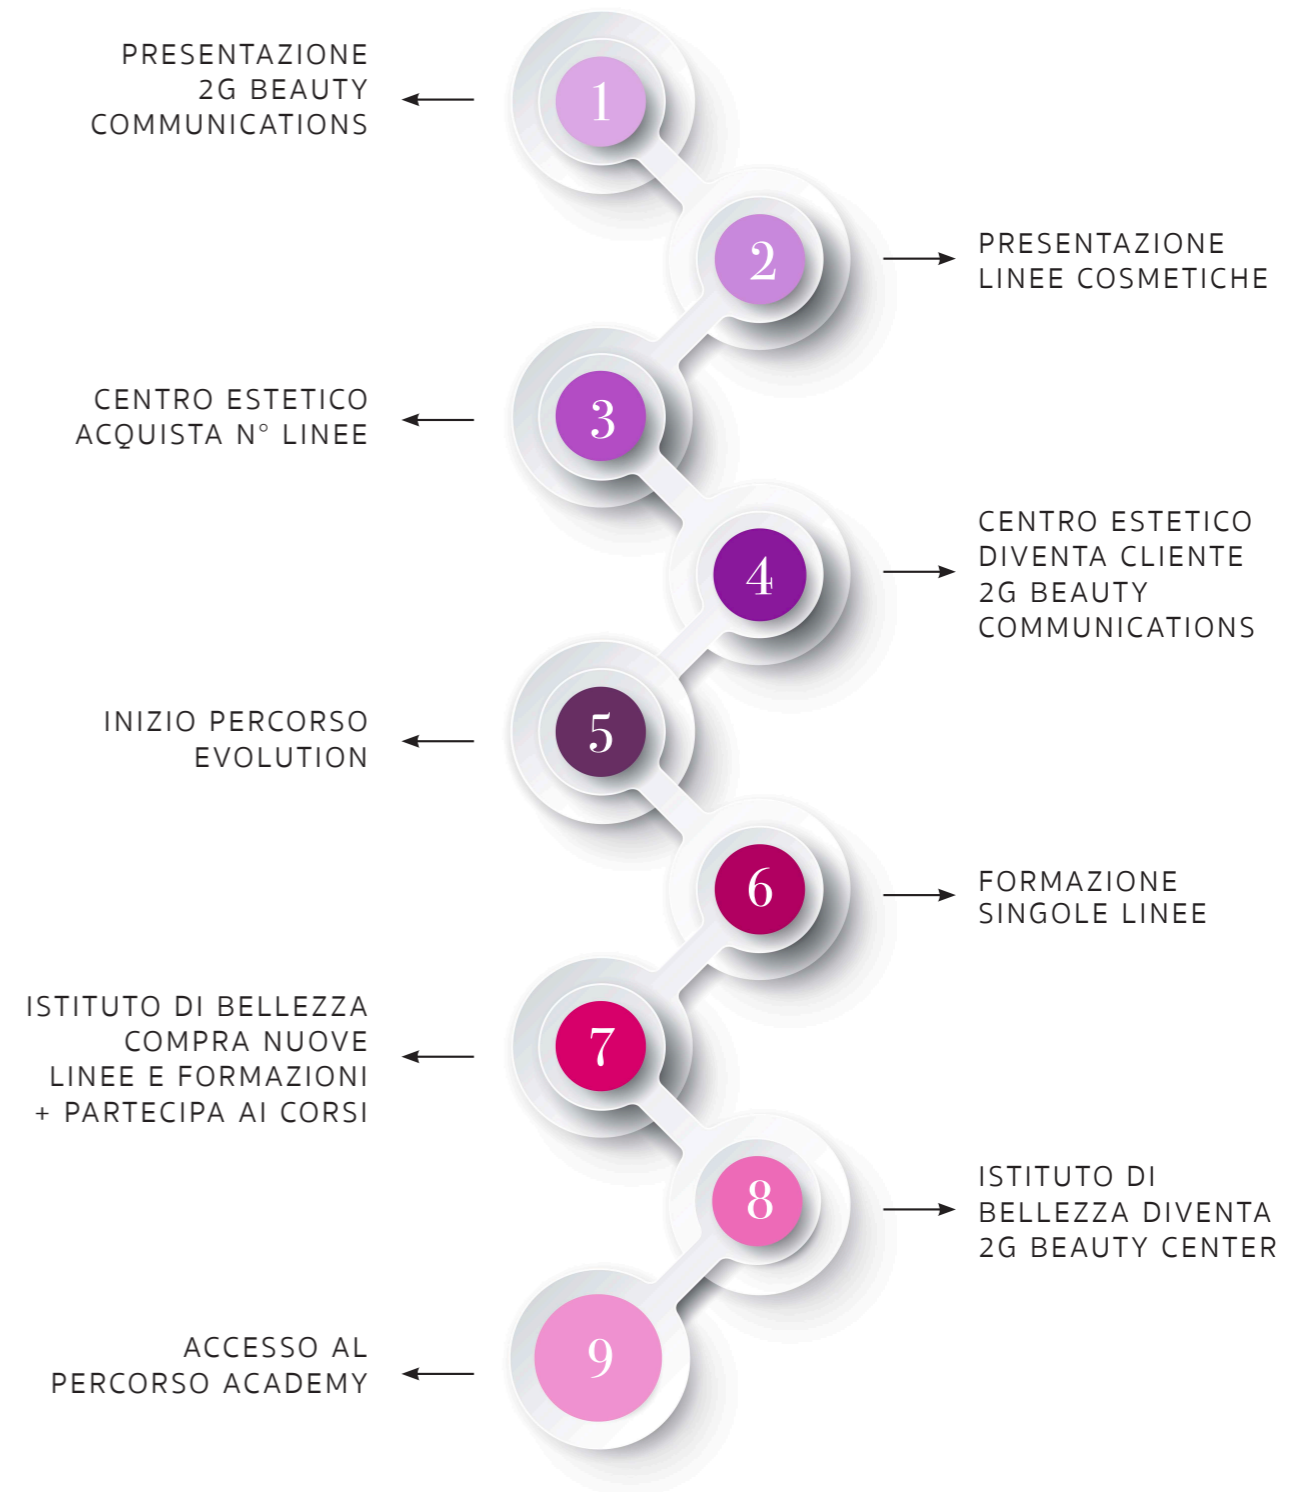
PRESENTAZIONE 2G BEAUTY COMMUNICATIONS

1

2

PRESENTAZIONE LINEE COSMETICHE

CENTRO ESTETICO ACQUISTA N° LINEE

3

4

CENTRO ESTETICO DIVENTA CLIENTE 2G BEAUTY COMMUNICATIONS

INIZIO PERCORSO EVOLUTION

5

6

FORMAZIONE SINGOLE LINEE

ISTITUTO DI BELLEZZA COMPRA NUOVE LINEE E FORMAZIONI + PARTECIPA AI CORSI

7

8

ISTITUTO DI BELLEZZA DIVENTA 2G BEAUTY CENTER

ACCESSO AL PERCORSO ACADEMY

9